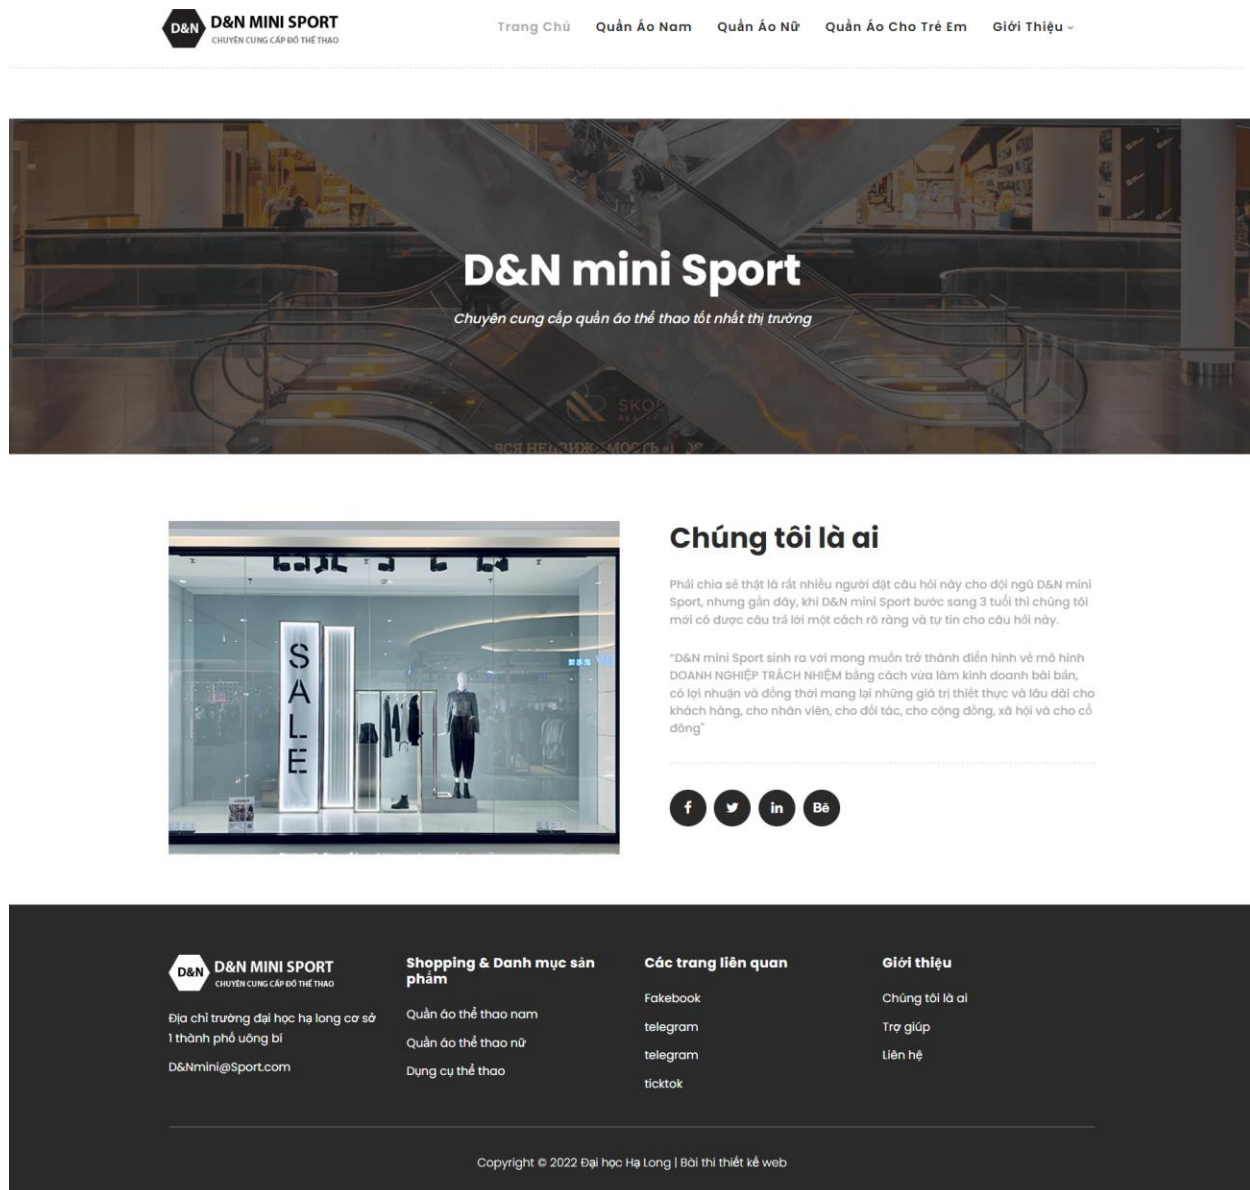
D&N D&N MINI SPORT
CHUYÊN CUNG CẤP ĐỒ THỂ THAO

Trang Chủ Quần Áo Nam Quần Áo Nữ Quần Áo Cho Trẻ Em Giới Thiệu

D&N mini Sport

Chuyên cung cấp quần áo thể thao tốt nhất thị trường

SALE

Chúng tôi là ai

Phải chia sẻ thật là rất nhiều người đặt câu hỏi này cho đội ngũ D&N mini Sport, nhưng gần đây, khi D&N mini Sport bước sang 3 tuổi thì chúng tôi mới có được câu trả lời một cách rõ ràng và tự tin cho câu hỏi này.

"D&N mini Sport sinh ra với mong muốn trở thành điển hình về mô hình DOANH NGHIỆP TRÁCH NHIỆM bằng cách vừa làm kinh doanh bài bản, có lợi nhuận và đồng thời mang lại những giá trị thiết thực và lâu dài cho khách hàng, cho nhân viên, cho đối tác, cho cộng đồng, xã hội và cho cổ đông"

f in Bē

D&N D&N MINI SPORT
CHUYÊN CUNG CẤP ĐỒ THỂ THAO

Địa chỉ trường đại học hạ long cơ sở 1 thành phố uông bí

D&Nmini@Sport.com

Shopping & Danh mục sản phẩm

Quần áo thể thao nam

Quần áo thể thao nữ

Dụng cụ thể thao

Các trang liên quan

Fakebook

telegram

telegram

ticktok

Giới thiệu

Chúng tôi là ai

Trợ giúp

Liên hệ

Copyright © 2022 Đại học Hạ Long | Bài thi thiết kế web